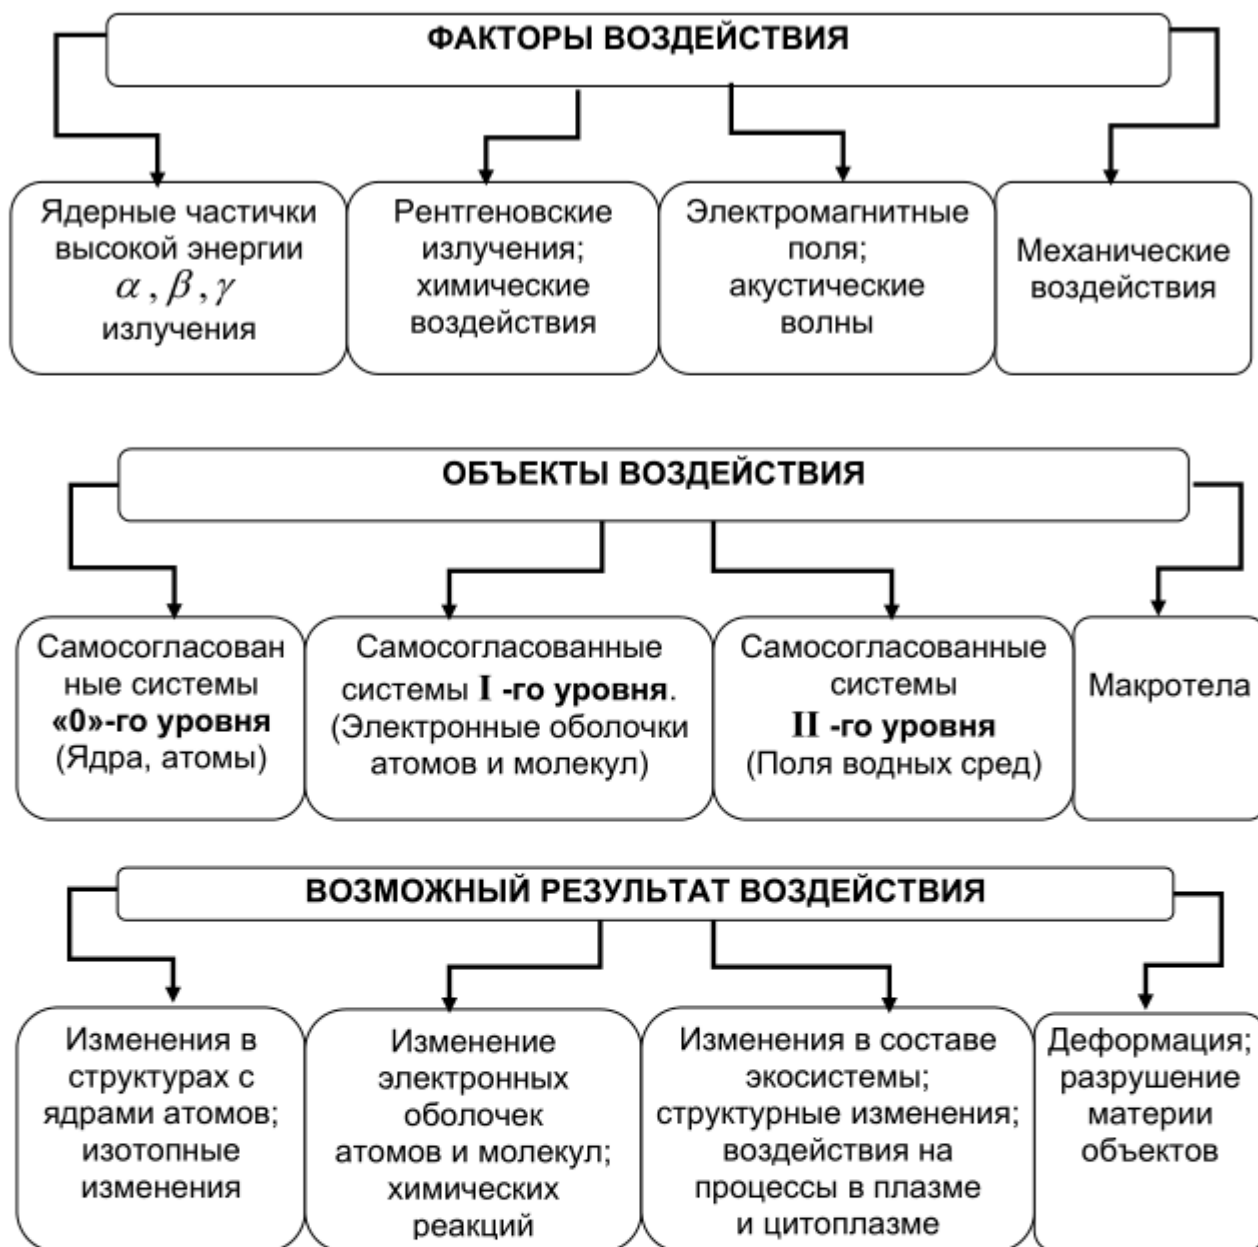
ФАКТОРЫ ВОЗДЕЙСТВИЯ

Ядерные частички высокой энергии $\alpha, \beta, \gamma$ излучения

Рентгеновские излучения; химические воздействия

Электромагнитные поля; акустические волны

Механические воздействия

ОБЪЕКТЫ ВОЗДЕЙСТВИЯ

Самосогласованные системы «0»-го уровня (Ядра, атомы)

Самосогласованные системы I -го уровня. (Электронные оболочки атомов и молекул)

Самосогласованные системы II -го уровня (Поля водных сред)

Макротела

ВОЗМОЖНЫЙ РЕЗУЛЬТАТ ВОЗДЕЙСТВИЯ

Изменения в структурах с ядрами атомов; изотопные изменения

Изменение электронных оболочек атомов и молекул; химических реакций

Изменения в составе экосистемы; структурные изменения; воздействия на процессы в плазме и цитоплазме

Деформация; разрушение материи объектов